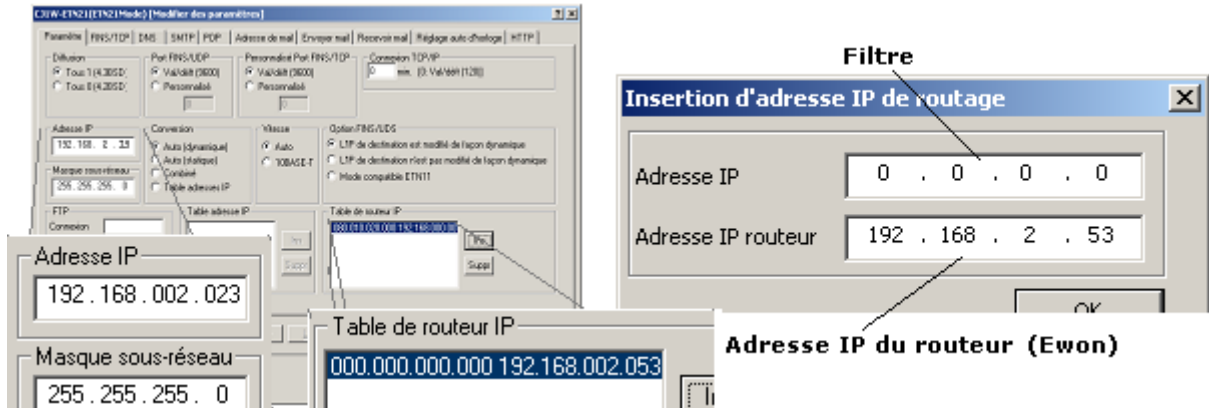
CJ1W-ETN21(ETN21Mode) [Modifier des paramètres]

Paramètre | FINS/TCP | DNS | SMTP | POP | Adresse de mail | Envoyer mail | Recevoir mail | Réglage auto d'horloge | HTTP

Diffusion
Tous 1 (4.3BSD)
Tous 0 (4.2BSD)

Port FINS/UDP
Val/défl (9600)
Personnalisé

Personnalisé Port FINS/TCP
Val/défl (9600)
Personnalisé

Connexion TCP/IP
0 min. (0: Val/défl (120))

Adresse IP
192.168. 2 . 23

Conversion
Auto (dynamique)
Auto (statique)
Combiné
Table adresses IP

Vitesse
Auto
10BASE-T

Option FINS/UDS
L'IP de destination est modifié de façon dynamique
L'IP de destination n'est pas modifié de façon dynamique
Mode compatible ETN11

Masque sous-réseau
255.255.255. 0

FTP
Connexion

Table adresse IP

Table de routeur IP
000.000.000.000 192.168.002.053

Ins
Suppr

Adresse IP
192.168.002.023

Masque sous-réseau
255.255.255. 0

Table de routeur IP
000.000.000.000 192.168.002.053

Filtre

Insertion d'adresse IP de routage

Adresse IP
0 . 0 . 0 . 0

Adresse IP routeur
192 . 168 . 2 . 53

OK

Adresse IP du routeur (Ewon)